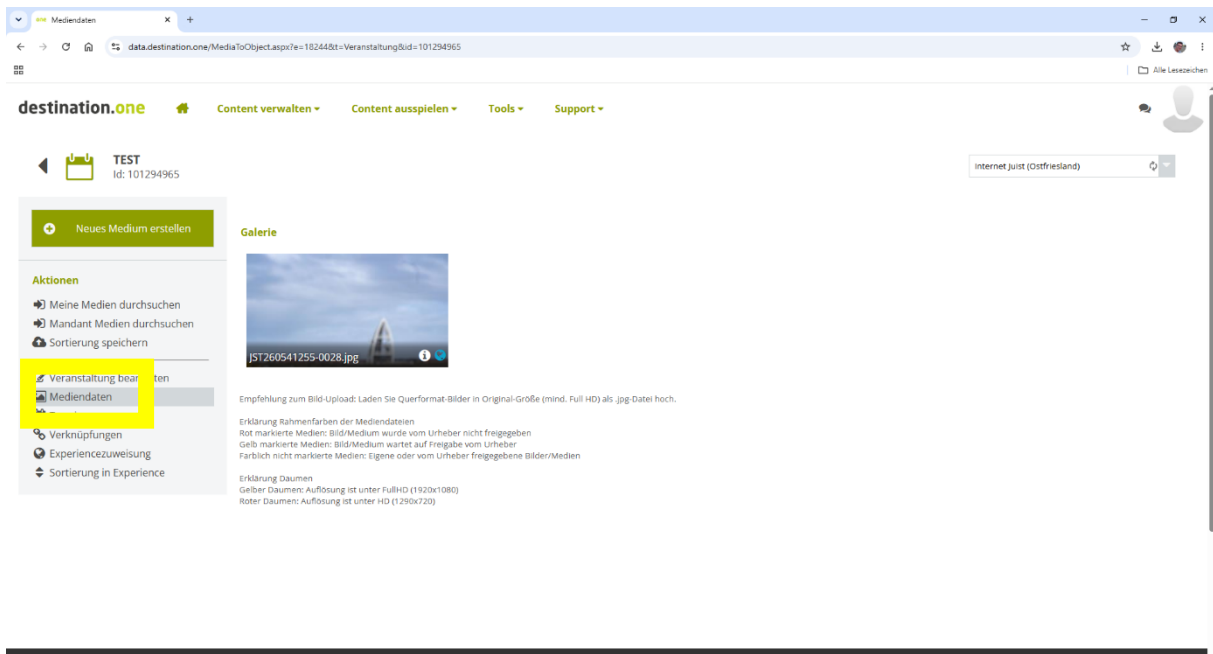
Mediendaten

data.destination.one/MediaToObject.aspx?e=18244&t=Veranstaltung&id=101294965

Alle Lesezeichen

destination.one Content verwalten ▾ Content ausspielen ▾ Tools ▾ Support ▾

TEST
Id: 101294965

Internet Juist (Ostfriesland)

Neues Medium erstellen

Aktionen
Meine Medien durchsuchen
Mandant Medien durchsuchen
Sortierung speichern
Veranstaltung bear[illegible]ten
Mediendaten
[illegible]
Verknüpfungen
Experiencezuweisung
Sortierung in Experience

Galerie

JST260541255-0028.jpg

Empfehlung zum Bild-Upload: Laden Sie Querformat-Bilder in Original-Größe (mind. Full HD) als .jpg-Datei hoch.

Erklärung Rahmenfarben der Mediendateien
Rot markierte Medien: Bild/Medium wurde vom Urheber nicht freigegeben
Gelb markierte Medien: Bild/Medium wartet auf Freigabe vom Urheber
Farblich nicht markierte Medien: Eigene oder vom Urheber freigegebene Bilder/Medien

Erklärung Daumen
Gelber Daumen: Auflösung ist unter FullHD (1920x1080)
Roter Daumen: Auflösung ist unter HD (1290x720)